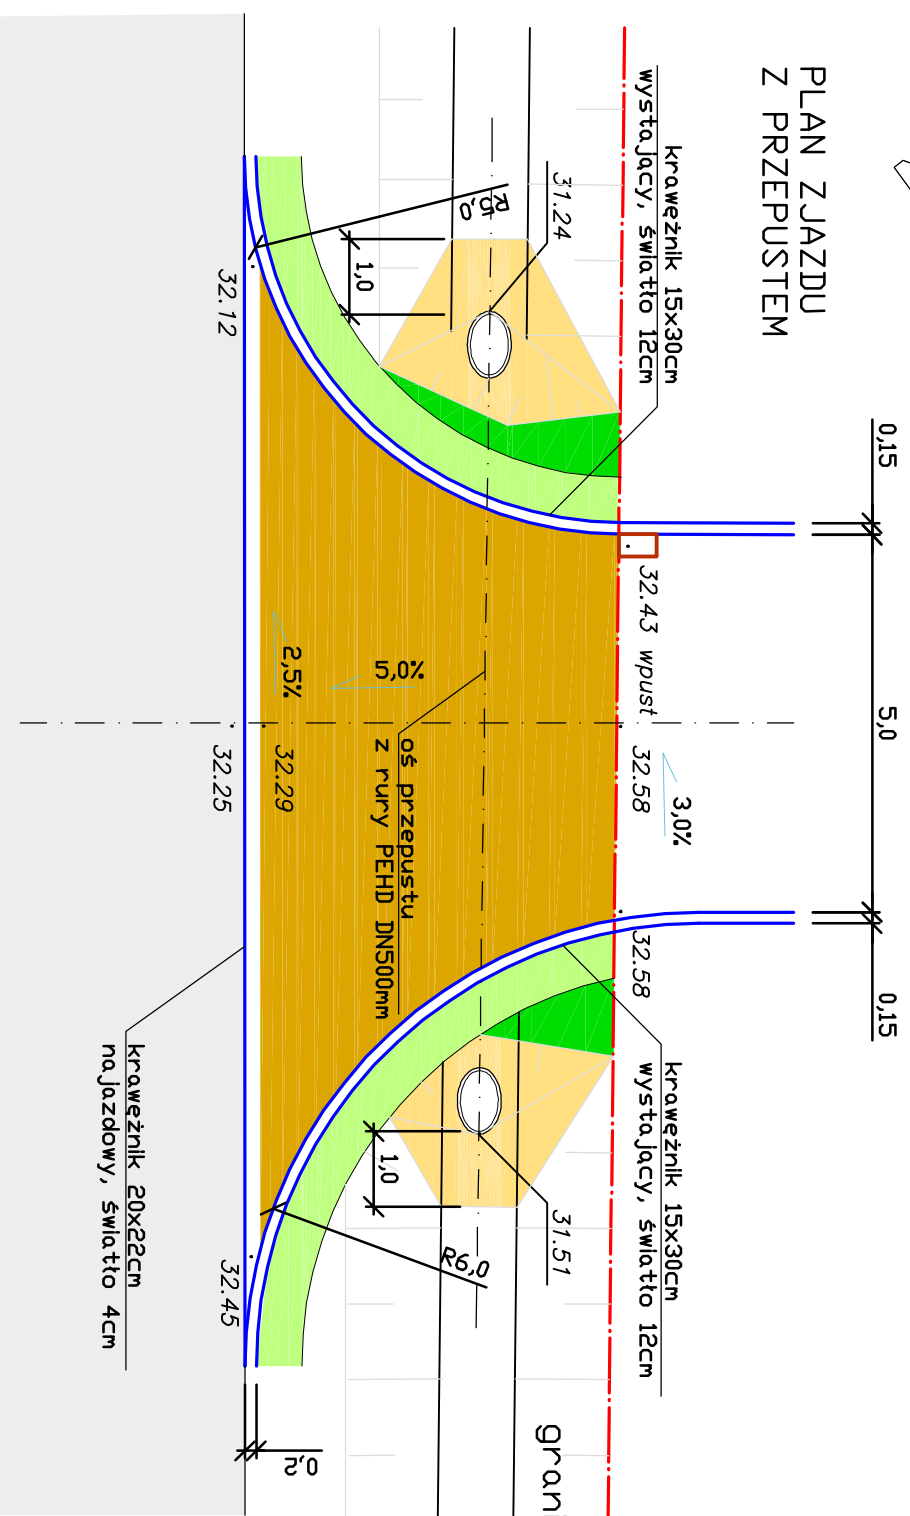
PLAN ZJAZDU
Z PRZEPUSTEM

krawężnik 15x30cm
wystający, światło 12cm

31.24
R6,0
1,0
32.12
0,15
32.43 wpust
5,0
2,5%
5,0%
32.29
32.25
oś przepustu
z rury PEHD DN500mm
32.58
3,0%
32.58
0,15

krawężnik 15x30cm
wystający, światło 12cm

1,0
31.51
R6,0
32.45
krawężnik 20x22cm
najazdowy, światło 4cm
0,2
gran